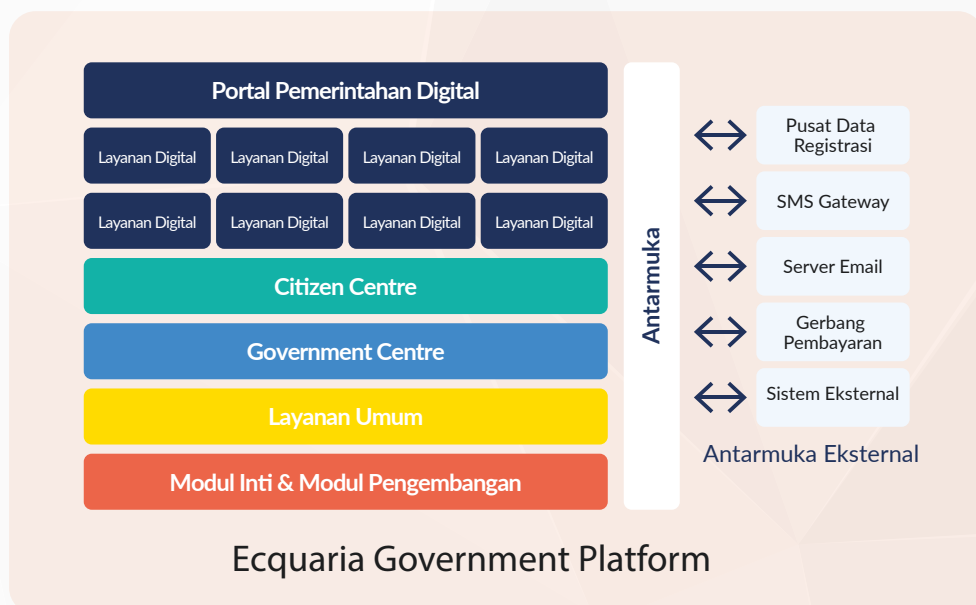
Portal Pemerintahan Digital

Layanan Digital
Layanan Digital
Layanan Digital
Layanan Digital

Layanan Digital
Layanan Digital
Layanan Digital
Layanan Digital

Citizen Centre

Government Centre

Layanan Umum

Modul Inti & Modul Pengembangan

Antarmuka

Pusat Data Registrasi

SMS Gateway

Server Email

Gerbang Pembayaran

Sistem Eksternal

Antarmuka Eksternal

Ecquaria Government Platform